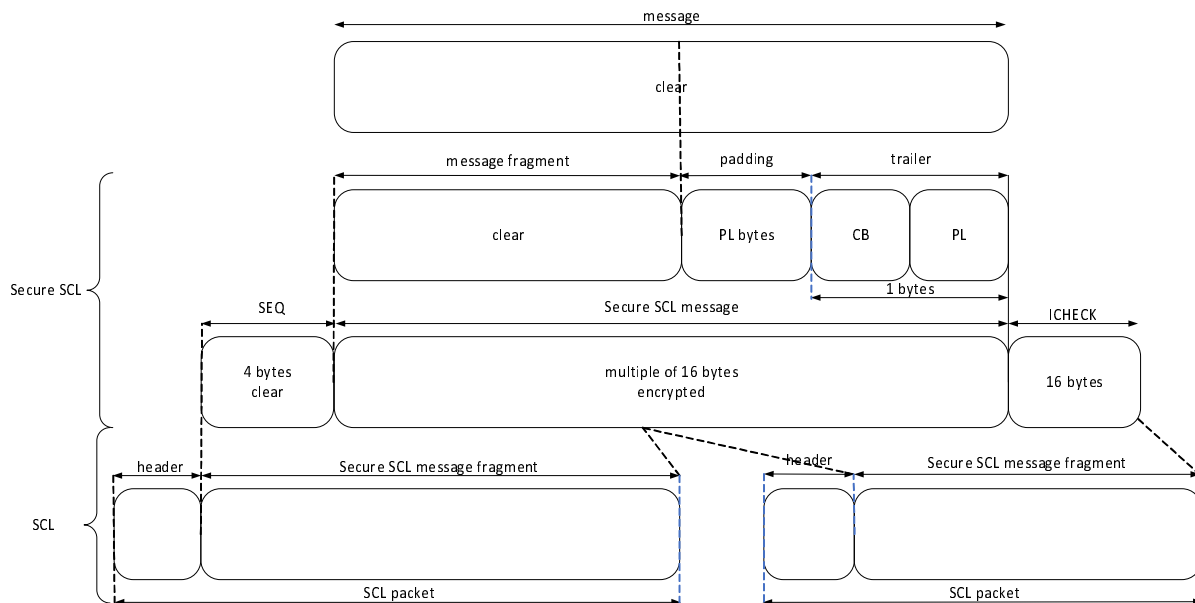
message

clear

message fragment

padding

trailer

clear

PL bytes

CB

PL

1 bytes

Secure SCL

SEQ

Secure SCL message

ICHECK

4 bytes clear

multiple of 16 bytes encrypted

16 bytes

header

Secure SCL message fragment

header

Secure SCL message fragment

SCL

SCL packet

SCL packet